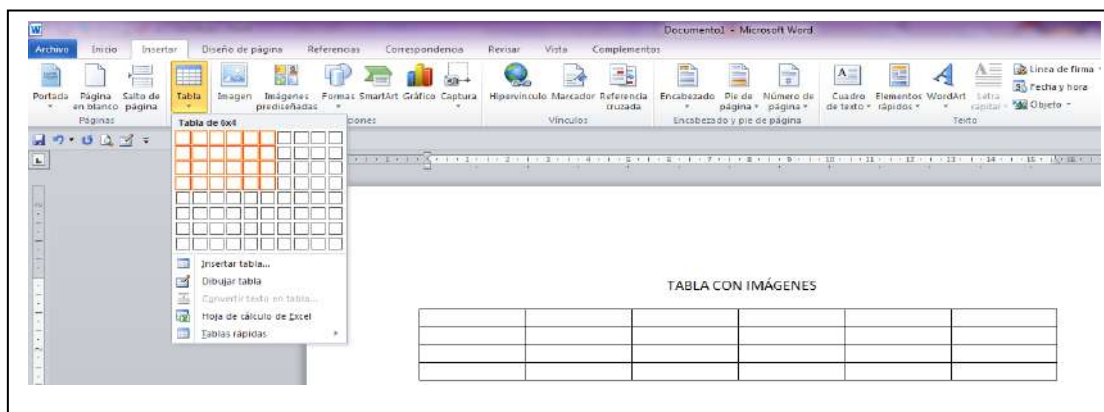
Documento1 - Microsoft Word

Archivo Inicio Insertar Diseño de página Referencias Correspondencia Revisar Vista Complementos

Portada Página en blanco Salto de página
Páginas

Tabla

Imagen Imágenes prediseñadas Formas SmartArt Gráfico Captura
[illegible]iones

Hipervínculo Marcador Referencia cruzada
Vínculos

Encabezado Pie de página Número de página
Encabezado y pie de página

Cuadro de texto Elementos rápidos WordArt Letra capital
Línea de firma
Fecha y hora
Objeto
Texto

Tabla de 6x4

Insertar tabla...
Dibujar tabla
Convertir texto en tabla...
Hoja de cálculo de Excel
Tablas rápidas

TABLA CON IMÁGENES

| | | | | | |
|---|---|---|---|---|---|
| | | | | | |
| | | | | | |
| | | | | | |